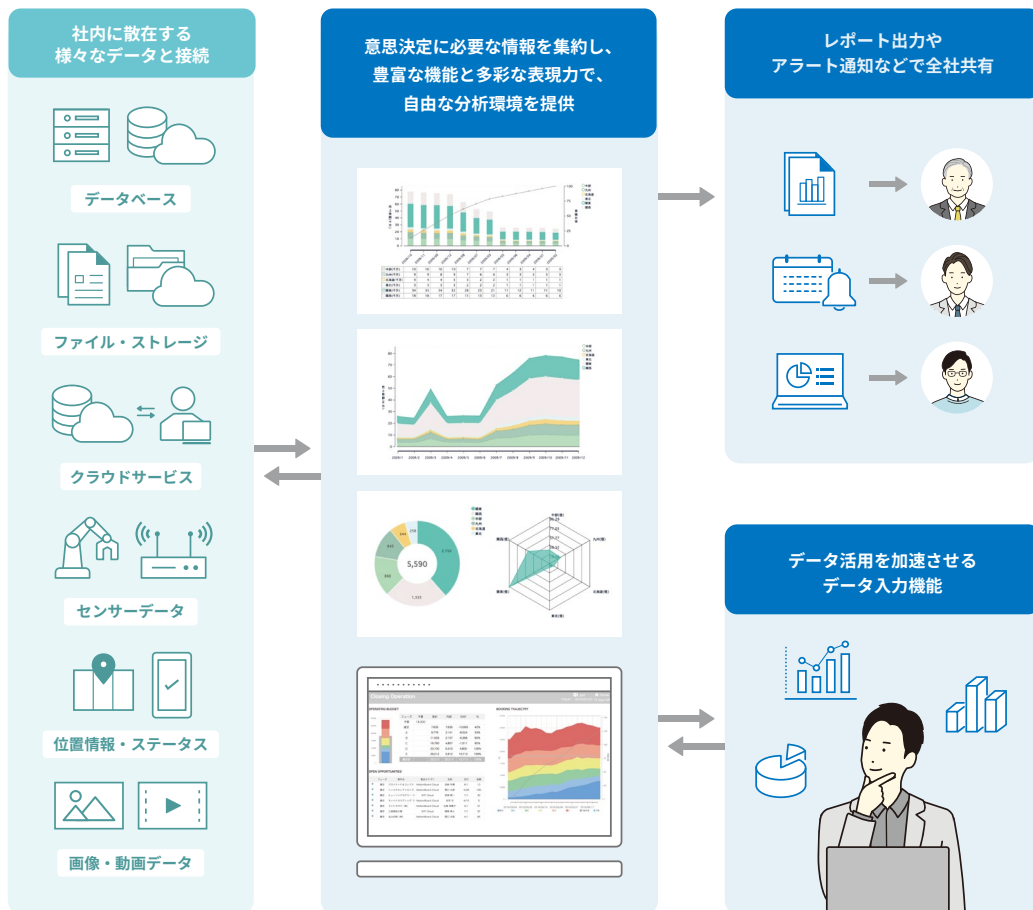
社内に散在する
様々なデータと接続

データベース

ファイル・ストレージ

クラウドサービス

センサーデータ

位置情報・ステータス

画像・動画データ

意思決定に必要な情報を集約し、
豊富な機能と多彩な表現力で、
自由な分析環境を提供

5,590

レポート出力や
アラート通知などで全社共有

データ活用を加速させる
データ入力機能